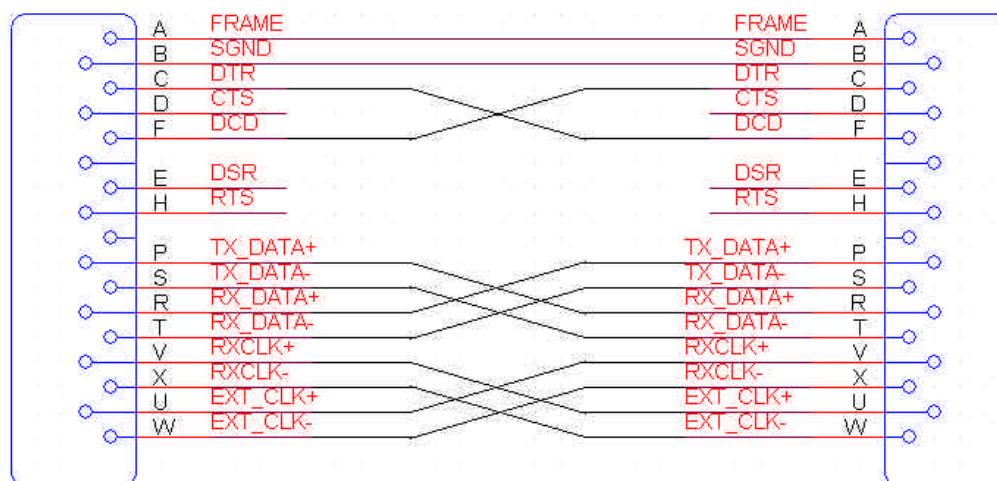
A FRAME
B SGND
C DTR
D CTS
F DCD
E DSR
H RTS
P TX_DATA+
S TX_DATA-
R RX_DATA+
T RX_DATA-
V RXCLK+
X RXCLK-
U EXT_CLK+
W EXT_CLK-

FRAME A
SGND B
DTR C
CTS D
DCD F
DSR E
RTS H
TX_DATA+ P
TX_DATA- S
RX_DATA+ R
RX_DATA- T
RXCLK+ V
RXCLK- X
EXT_CLK+ U
EXT_CLK- W